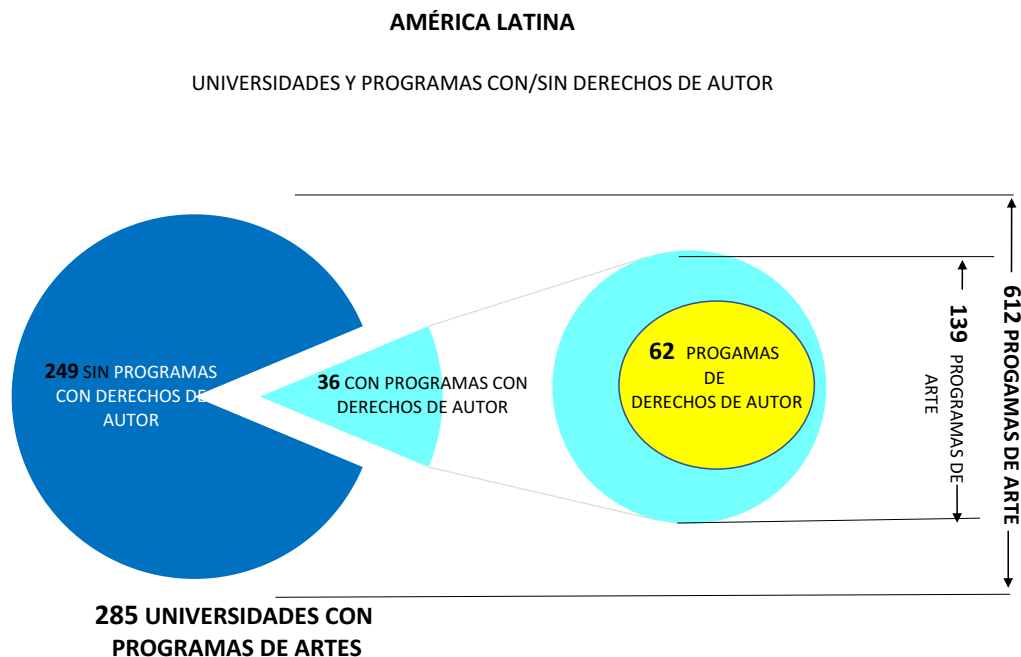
AMÉRICA LATINA

UNIVERSIDADES Y PROGRAMAS CON/SIN DERECHOS DE AUTOR

249 SIN PROGRAMAS CON DERECHOS DE AUTOR

36 CON PROGRAMAS CON DERECHOS DE AUTOR

62 PROGAMAS DE DERECHOS DE AUTOR

139 PROGRAMAS DE ARTE

612 PROGAMAS DE ARTE

285 UNIVERSIDADES CON PROGRAMAS DE ARTES